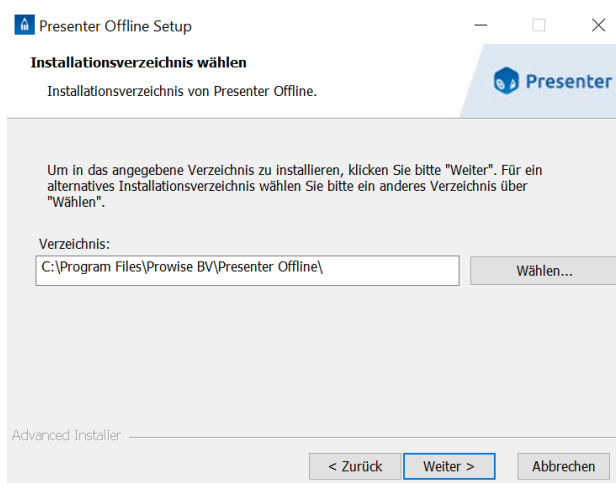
Presenter Offline Setup

Installationsverzeichnis wählen

Installationsverzeichnis von Presenter Offline.

Presenter

Um in das angegebene Verzeichnis zu installieren, klicken Sie bitte "Weiter". Für ein alternatives Installationsverzeichnis wählen Sie bitte ein anderes Verzeichnis über "Wählen".

Verzeichnis:

C:\Program Files\Prowise BV\Presenter Offline\

Wählen...

Advanced Installer

< Zurück

Weiter >

Abbrechen